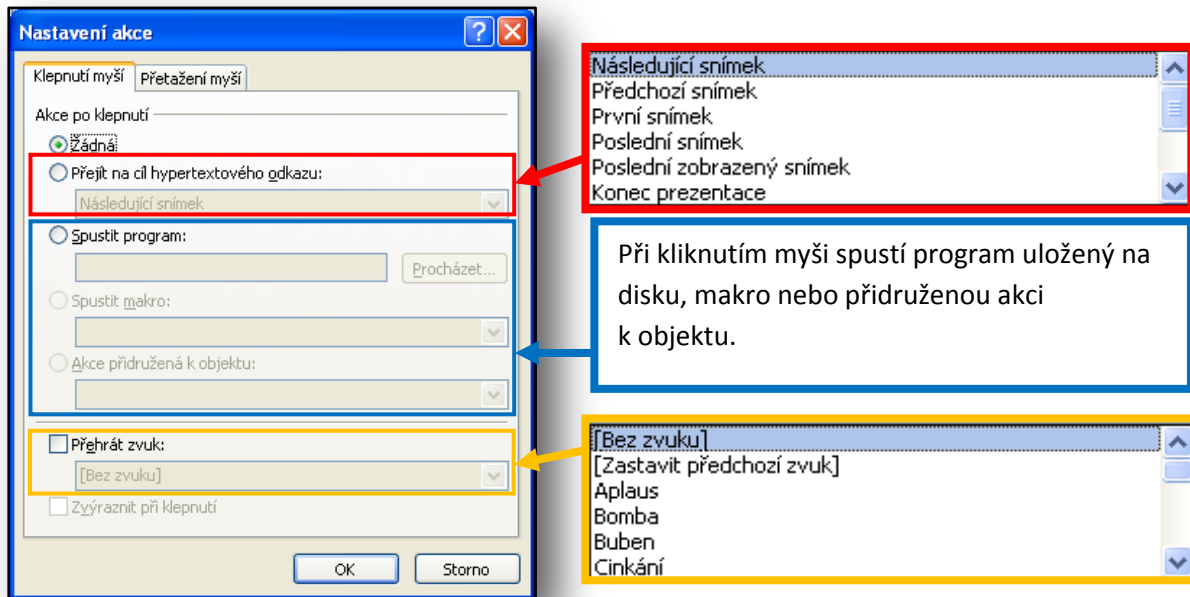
Nastavení akce

Klepnutí myší
Přetažení myší

Akce po klepnutí
Žádná
Přejít na cíl hypertextového odkazu:
Následující snímek
Spustit program:
Procházet...
Spustit makro:
Akce přidružená k objektu:
Přehrát zvuk:
[Bez zvuku]
Zvýraznit při klepnutí
OK
Storno

Následující snímek
Předchozí snímek
První snímek
Poslední snímek
Poslední zobrazený snímek
Konec prezentace

Při kliknutím myši spustí program uložený na disku, makro nebo přidruženou akci k objektu.

[Bez zvuku]
[Zastavit předchozí zvuk]
Aplaus
Bomba
Buben
Cinkání